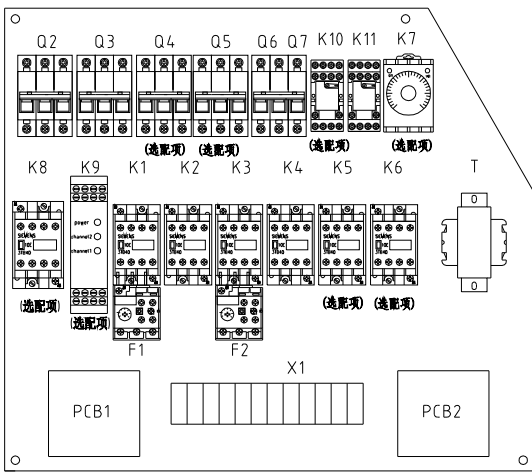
Q2 Q3 Q4 Q5 Q6 Q7 K10 K11 K7

(选配项) (选配项) (选配项) (选配项)

K8 K9 K1 K2 K3 K4 K5 K6 T

power
channel2
channel1

SIEMENS
SIEMENS
SIEMENS
SIEMENS
SIEMENS
SIEMENS
SIEMENS

(选配项) 选配项 (选配项) (选配项)

F1 F2

X1

PCB1 PCB2